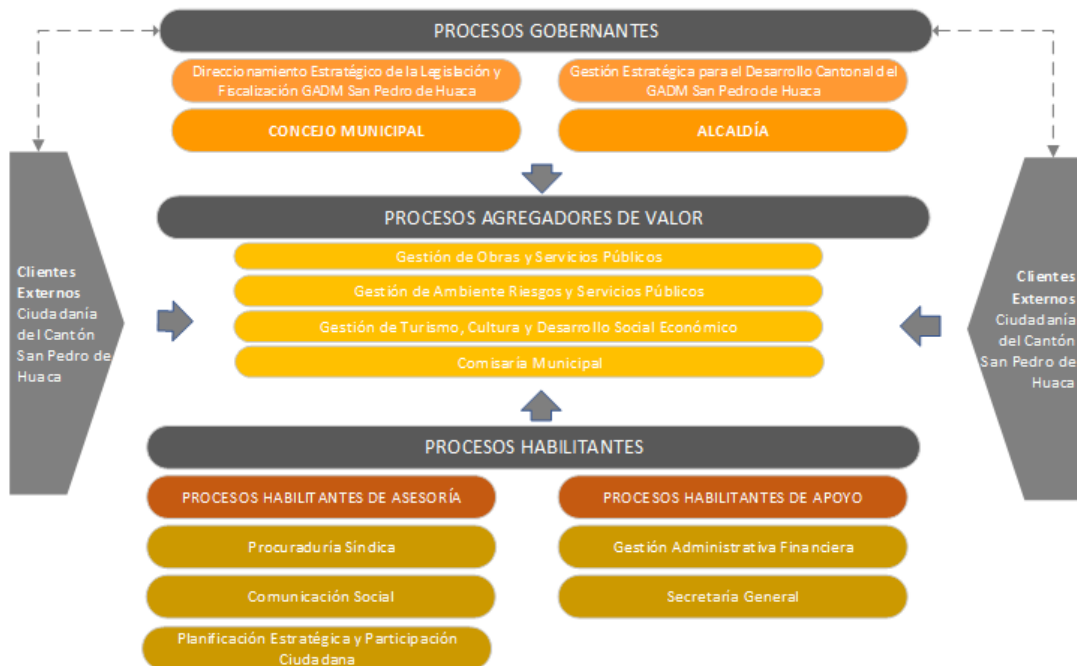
PROCESOS GOBERNANTES

Direccionamiento Estratégico de la Legislación y Fiscalización GADM San Pedro de Huaca

Gestión Estratégica para el Desarrollo Cantonal del GADM San Pedro de Huaca

CONCEJO MUNICIPAL

ALCALDÍA

Clientes Externos Ciudadanía del Cantón San Pedro de Huaca

PROCESOS AGREGADORES DE VALOR

Gestión de Obras y Servicios Públicos

Gestión de Ambiente Riesgos y Servicios Públicos

Gestión de Turismo, Cultura y Desarrollo Social Económico

Comisaria Municipal

Clientes Externos Ciudadanía del Cantón San Pedro de Huaca

PROCESOS HABILITANTES

PROCESOS HABILITANTES DE ASESORÍA

PROCESOS HABILITANTES DE APOYO

Procuraduría Síndica

Gestión Administrativa Financiera

Comunicación Social

Secretaria General

Planificación Estratégica y Participación Ciudadana